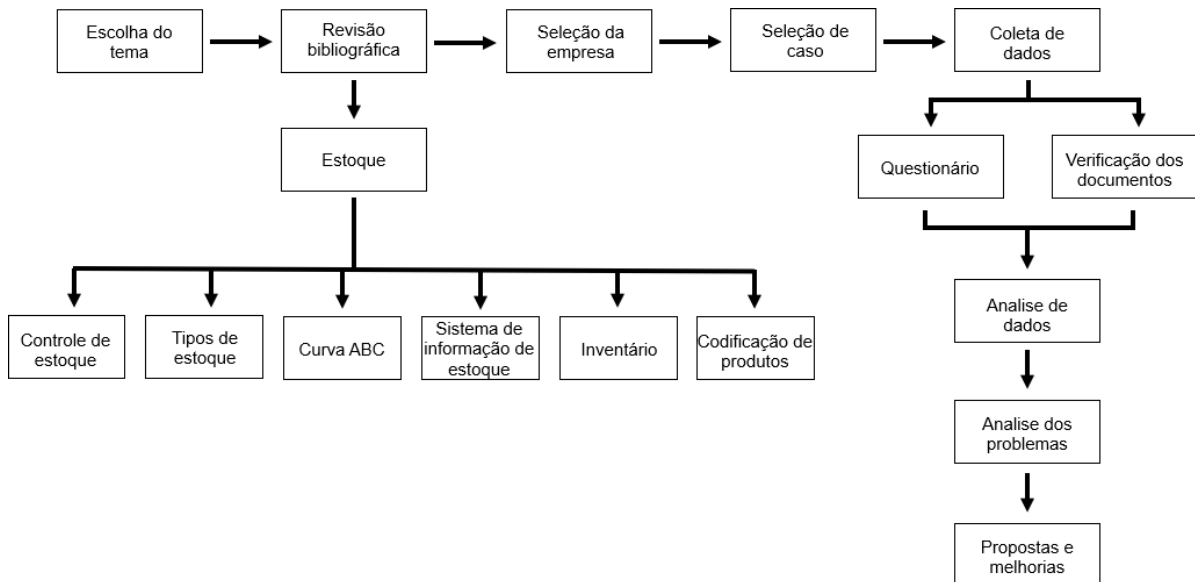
Escolha do tema

Revisão bibliográfica

Seleção da empresa

Seleção de caso

Coleta de dados

Estoque

Questionário

Verificação dos documentos

Controle de estoque

Tipos de estoque

Curva ABC

Sistema de informação de estoque

Inventário

Codificação de produtos

Analise de dados

Analise dos problemas

Propostas e melhorias